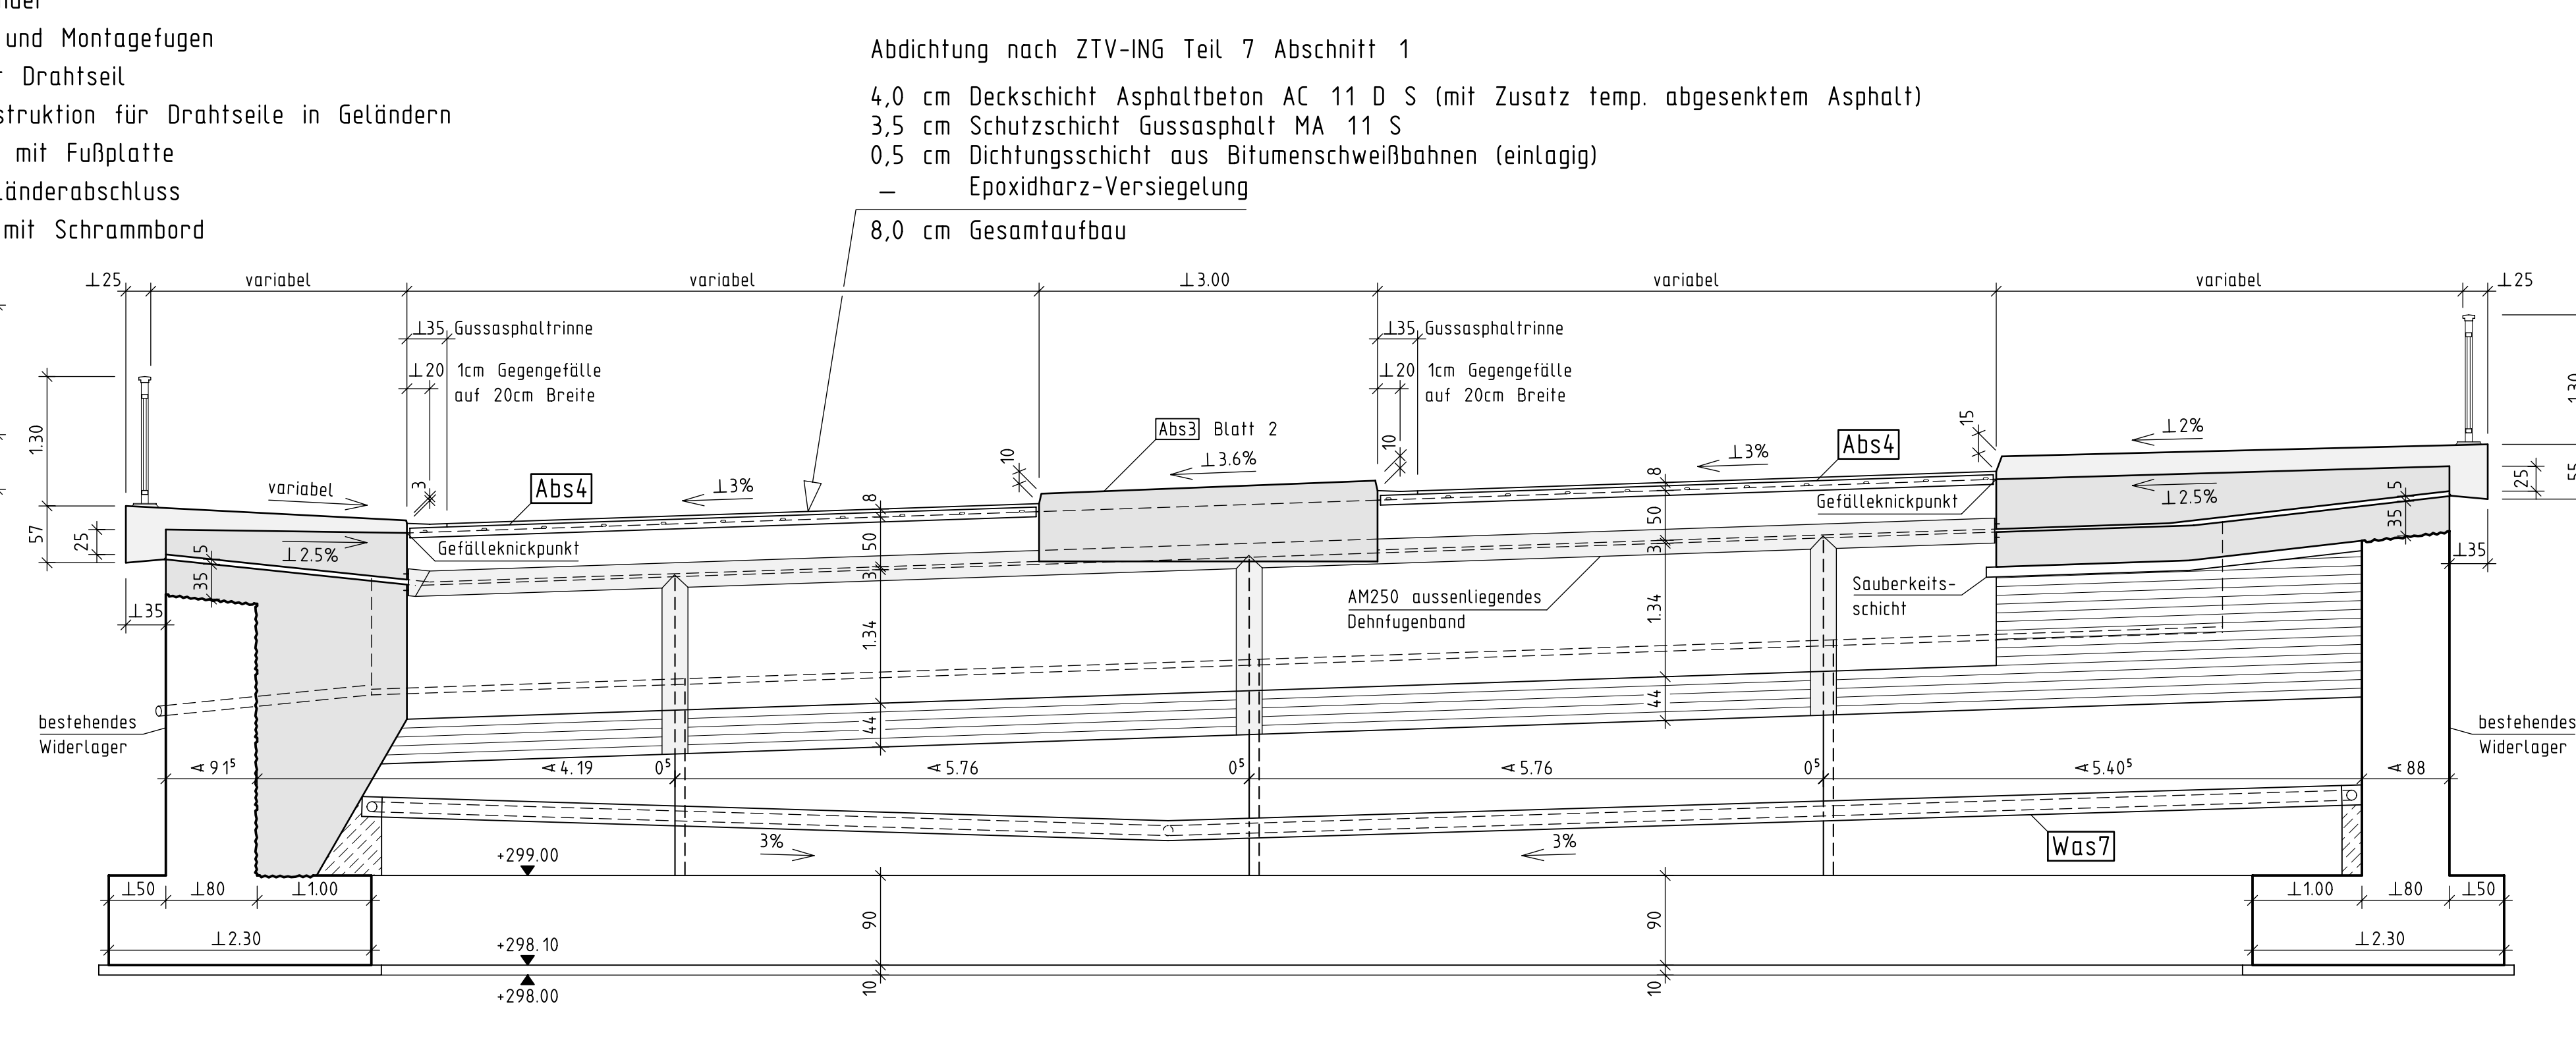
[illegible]nder
und Montagefugen
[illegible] Drahtseil
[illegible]struktion für Drahtseile in Geländern
mit Fußplatte
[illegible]länderabschluss
mit Schrammbord

Abdichtung nach ZTV-ING Teil 7 Abschnitt 1

4,0 cm Deckschicht Asphaltbeton AC 11 D S (mit Zusatz temp. abgesenktem Asphalt)
3,5 cm Schutzschicht Gussasphalt MA 11 S
0,5 cm Dichtungsschicht aus Bitumenschweißbahnen (einlagig)
– Epoxidharz-Versiegelung
8,0 cm Gesamtaufbau

⊥25 variabel variabel ⊥3.00 variabel variabel ⊥25

⊥35 Gussasphaltrinne
⊥20 1cm Gegengefälle auf 20cm Breite
⊥35 Gussasphaltrinne
⊥20 1cm Gegengefälle auf 20cm Breite

1.30
57
25
variabel
3
Abs4
⊥3%
⊥2.5%
5
35
Gefälleknickpunkt
⊥35
10
8
50
3
1.34
44
Abs3 Blatt 2
⊥3.6%
10
AM250 aussenliegendes Dehnfugenband
⊥3%
Abs4
8
50
3
1.34
44
Gefälleknickpunkt
15
⊥2%
⊥2.5%
5
35
Sauberkeits-schicht
⊥35
1.30
25
55

bestehendes Widerlager
bestehendes Widerlager

∢91⁵ ∢4.19 0⁵ ∢5.76 0⁵ ∢5.76 0⁵ ∢5.40⁵ ∢88

3% 3%
+299.00
Was7

⊥50 ⊥80 ⊥1.00
⊥2.30
90
+298.10
+298.00
10
90
10
⊥1.00 ⊥80 ⊥50
⊥2.30